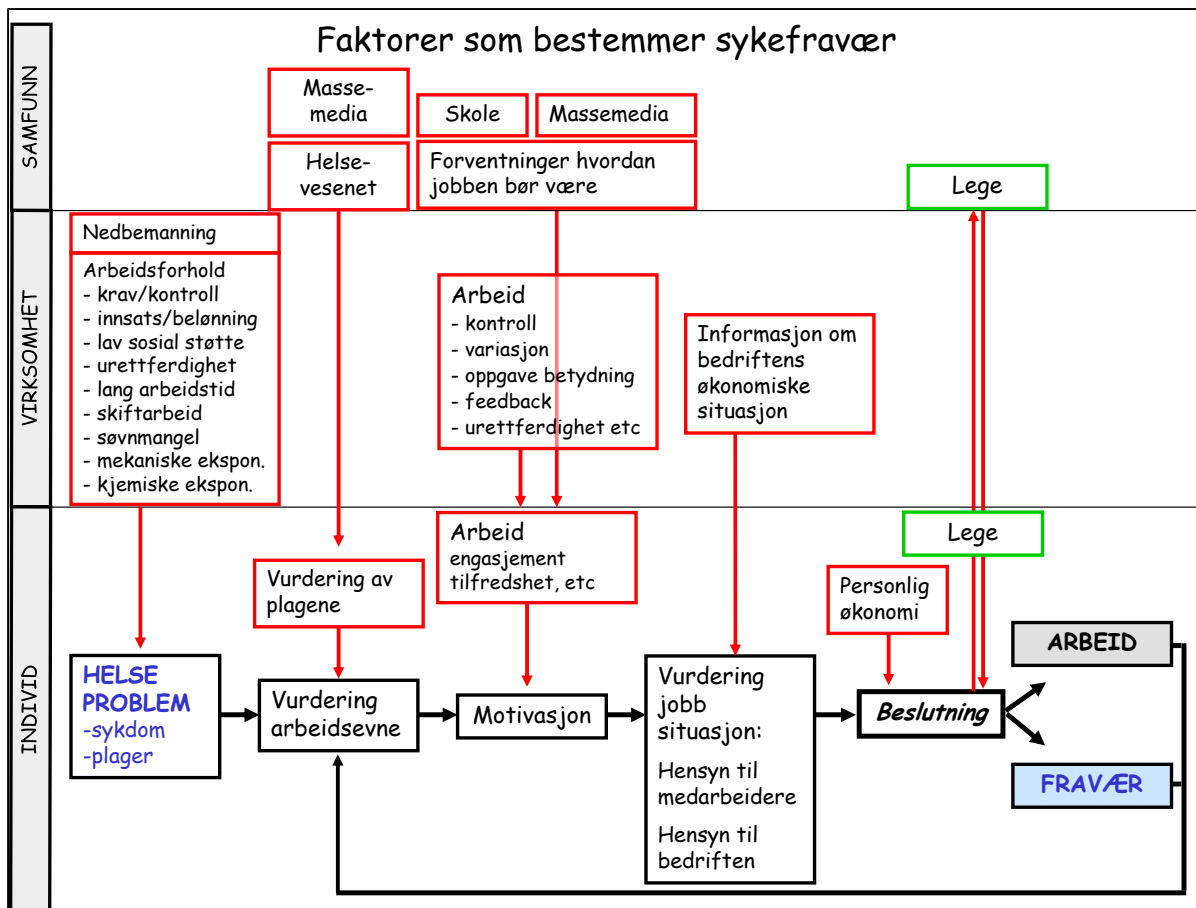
Faktorer som bestemmer sykefravær

SAMFUNN

Masse-media

Helse-vesenet

Skole

Massemedia

Forventninger hvordan jobben bør være

Lege

VIRKSOMHET

Nedbemanning

Arbeidsforhold
- krav/kontroll
- innsats/belønning
- lav sosial støtte
- urettferdighet
- lang arbeidstid
- skiftarbeid
- søvnmangel
- mekaniske ekspon.
- kjemiske ekspon.

Arbeid
- kontroll
- variasjon
- oppgave betydning
- feedback
- urettferdighet etc

Informasjon om bedriftens økonomiske situasjon

INDIVID

Lege

Vurdering av plagene

Arbeid
engasjement
tilfredshet, etc

Personlig økonomi

HELSE PROBLEM
-sykdom
-plager

Vurdering arbeidsevne

Motivasjon

Vurdering jobb situasjon:

Hensyn til medarbeidere

Hensyn til bedriften

Beslutning

ARBEID

FRAVÆR